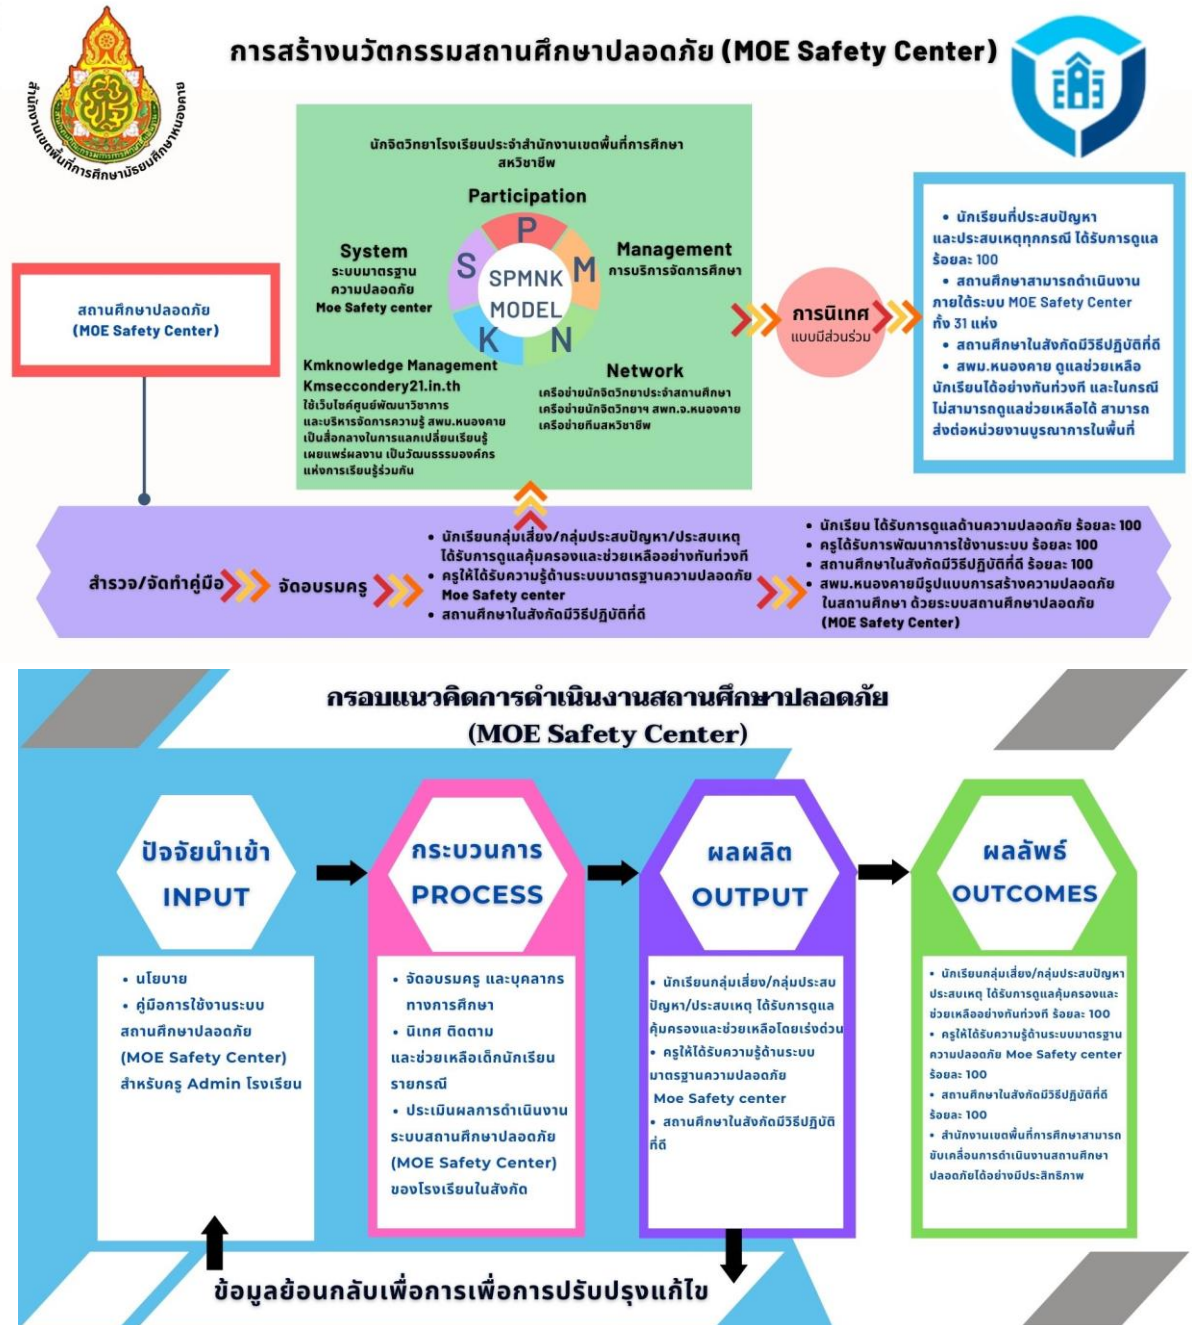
สำนักงานเขตพื้นที่การศึกษามัธยมศึกษาหนองคาย

การสร้างนวัตกรรมสถานศึกษาปลอดภัย (MOE Safety Center)

สถานศึกษาปลอดภัย (MOE Safety Center)

นักจิตวิทยาโรงเรียนประจำสำนักงานเขตพื้นที่การศึกษา สหวิชาชีพ

Participation

System
ระบบมาตรฐานความปลอดภัย Moe Safety center

P S M K N
SPMNK MODEL

Management
การบริหารจัดการศึกษา

Kmknowledge Management
Kmseccondery21.in.th
ใช้เว็บไซต์ศูนย์พัฒนาวิชาการและบริหารจัดการความรู้ สพม.หนองคาย เป็นสื่อกลางในการแลกเปลี่ยนเรียนรู้ เผยแพร่ผลงาน เป็นวัฒนธรรมองค์กรแห่งการเรียนรู้ร่วมกัน

Network
เครือข่ายนักจิตวิทยาประจำสถานศึกษา
เครือข่ายนักจิตวิทยา สพท.จ.หนองคาย
เครือข่ายทีมสหวิชาชีพ

การนิเทศ
แบบมีส่วนร่วม

• นักเรียนที่ประสบปัญหาและประสบเหตุทุกกรณี ได้รับการดูแล ร้อยละ 100
• สถานศึกษาสามารถดำเนินงานภายใต้ระบบ MOE Safety Center ทั้ง 31 แห่ง
• สถานศึกษาในสังกัดมีวิธีปฏิบัติที่ดี
• สพม.หนองคาย ดูแลช่วยเหลือนักเรียนได้อย่างทันท่วงที และในกรณีไม่สามารถดูแลช่วยเหลือได้ สามารถส่งต่อหน่วยงานบูรณาการในพื้นที่

สำรวจ/จัดทำคู่มือ
จัดอบรมครู

• นักเรียนกลุ่มเสี่ยง/กลุ่มประสบปัญหา/ประสบเหตุ ได้รับการดูแลคุ้มครองและช่วยเหลืออย่างทันท่วงที
• ครูให้ได้รับความรู้ด้านระบบมาตรฐานความปลอดภัย Moe Safety center
• สถานศึกษาในสังกัดมีวิธีปฏิบัติที่ดี

• นักเรียน ได้รับการดูแลด้านความปลอดภัย ร้อยละ 100
• ครูได้รับการพัฒนาการใช้งานระบบ ร้อยละ 100
• สถานศึกษาในสังกัดมีวิธีปฏิบัติที่ดี ร้อยละ 100
• สพม.หนองคายมีรูปแบบการสร้างความปลอดภัยในสถานศึกษา ด้วยระบบสถานศึกษาปลอดภัย (MOE Safety Center)

กรอบแนวคิดการดำเนินงานสถานศึกษาปลอดภัย
(MOE Safety Center)

ปัจจัยนำเข้า
INPUT

กระบวนการ
PROCESS

ผลผลิต
OUTPUT

ผลลัพธ์
OUTCOMES

• นโยบาย
• คู่มือการใช้งานระบบสถานศึกษาปลอดภัย (MOE Safety Center) สำหรับครู Admin โรงเรียน

• จัดอบรมครู และบุคลากรทางการศึกษา
• นิเทศ ติดตาม และช่วยเหลือเด็กนักเรียนรายกรณี
• ประเมินผลการดำเนินงานระบบสถานศึกษาปลอดภัย (MOE Safety Center) ของโรงเรียนในสังกัด

• นักเรียนกลุ่มเสี่ยง/กลุ่มประสบปัญหา/ประสบเหตุ ได้รับการดูแลคุ้มครองและช่วยเหลือโดยเร่งด่วน
• ครูให้ได้รับความรู้ด้านระบบมาตรฐานความปลอดภัย Moe Safety center
• สถานศึกษาในสังกัดมีวิธีปฏิบัติที่ดี

• นักเรียนกลุ่มเสี่ยง/กลุ่มประสบปัญหา/ประสบเหตุ ได้รับการดูแลคุ้มครองและช่วยเหลืออย่างทันท่วงที ร้อยละ 100
• ครูให้ได้รับความรู้ด้านระบบมาตรฐานความปลอดภัย Moe Safety center ร้อยละ 100
• สถานศึกษาในสังกัดมีวิธีปฏิบัติที่ดี ร้อยละ 100
• สำนักงานเขตพื้นที่การศึกษาสามารถขับเคลื่อนการดำเนินงานสถานศึกษาปลอดภัยได้อย่างมีประสิทธิภาพ

ข้อมูลย้อนกลับเพื่อการเพื่อการปรับปรุงแก้ไข